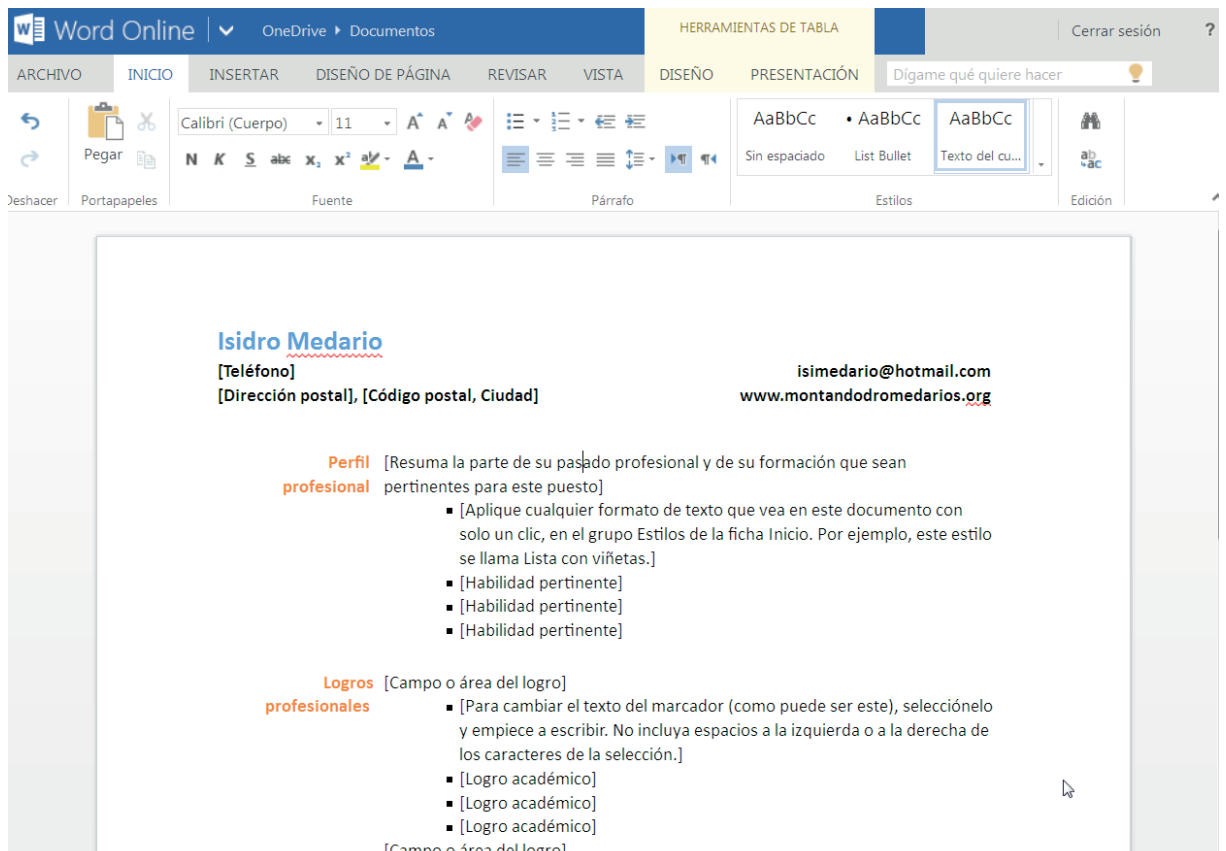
Word Online OneDrive ▸ Documentos HERRAMIENTAS DE TABLA Cerrar sesión ?

ARCHIVO INICIO INSERTAR DISEÑO DE PÁGINA REVISAR VISTA DISEÑO PRESENTACIÓN Dígame qué quiere hacer

Pegar Calibri (Cuerpo) 11 N K S abc $x_2$ $x^2$ A AaBbCc Sin espaciado • AaBbCc List Bullet AaBbCc Texto del cu...

Deshacer Portapapeles Fuente Párrafo Estilos Edición

Isidro Medario
[Teléfono]
[Dirección postal], [Código postal, Ciudad]

isimedario@hotmail.com
www.montandodromedarios.org

Perfil profesional [Resuma la parte de su pasado profesional y de su formación que sean pertinentes para este puesto]
▪ [Aplique cualquier formato de texto que vea en este documento con solo un clic, en el grupo Estilos de la ficha Inicio. Por ejemplo, este estilo se llama Lista con viñetas.]
▪ [Habilidad pertinente]
▪ [Habilidad pertinente]
▪ [Habilidad pertinente]

Logros profesionales [Campo o área del logro]
▪ [Para cambiar el texto del marcador (como puede ser este), selecciónelo y empiece a escribir. No incluya espacios a la izquierda o a la derecha de los caracteres de la selección.]
▪ [Logro académico]
▪ [Logro académico]
▪ [Logro académico]
[Campo o área del logro]